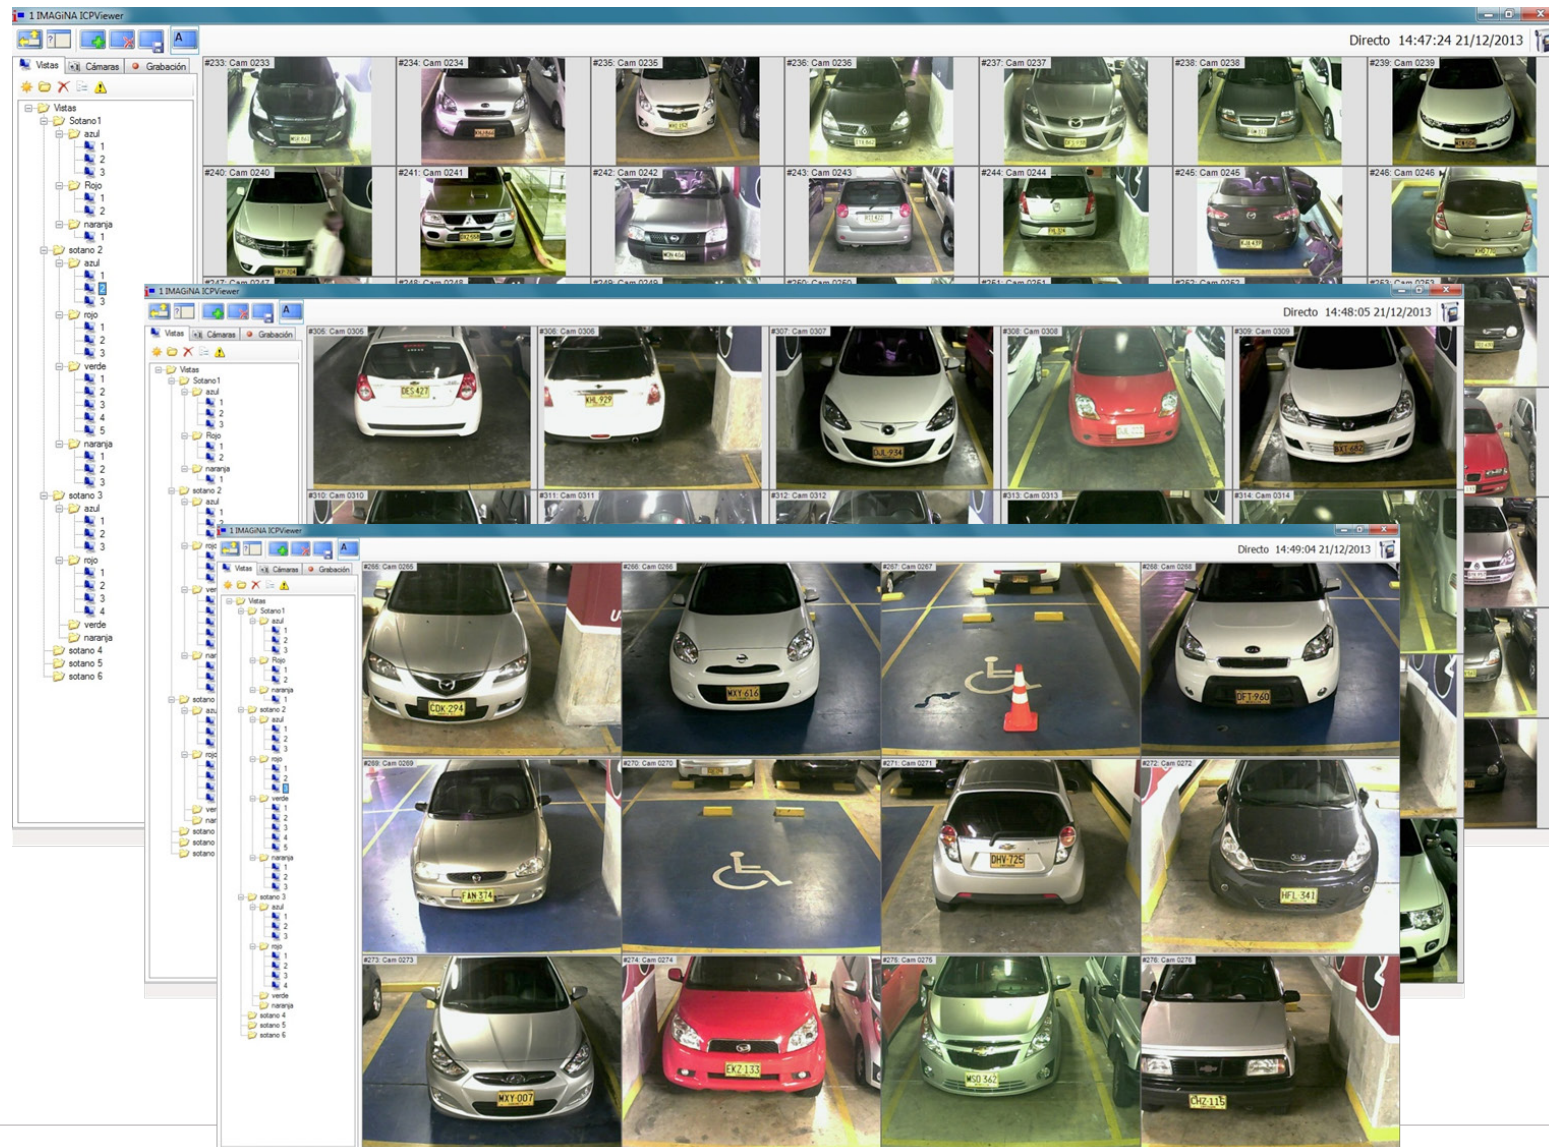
1 IMAGiNA ICPViewer

A

Directo 14:47:24 21/12/2013

Vistas | Cámaras | Grabación

Vistas
Sotano1
azul
1
2
3
Rojo
1
2
naranja
1
sotano 2
azul
1
2
3
rojo
1
2
3
verde
1
2
3
4
5
naranja
1
2
3
sotano 3
azul
1
2
3
rojo
1
2
3
4
verde
naranja
sotano 4
sotano 5
sotano 6

#233: Cam 0233
#234: Cam 0234
#235: Cam 0235
#236: Cam 0236
#237: Cam 0237
#238: Cam 0238
#239: Cam 0239
#240: Cam 0240
#241: Cam 0241
#242: Cam 0242
#243: Cam 0243
#244: Cam 0244
#245: Cam 0245
#246: Cam 0246

1 IMAGiNA ICPViewer

A

Directo 14:48:05 21/12/2013

Vistas | Cámaras | Grabación

Vistas
Sotano1
azul
1
2
3
Rojo
1
2
naranja
1
sotano 2
azul
1

#305: Cam 0305
#306: Cam 0306
#307: Cam 0307
#308: Cam 0308
#309: Cam 0309
#310: Cam 0310
#311: Cam 0311
#312: Cam 0312
#313: Cam 0313
#314: Cam 0314

DES 427
KHL 929
DJL 934

1 IMAGiNA ICPViewer

A

Directo 14:49:04 21/12/2013

Vistas | Cámaras | Grabación

Vistas
Sotano1
azul
1
2
3
Rojo
1
2
naranja
1
sotano 2
azul
1
2
3
rojo
1
2
3
verde
1
2
3
4
5
naranja
1
2
3
sotano 3
azul
1
2
3
rojo
1
2
3
4
verde
naranja
sotano 4
sotano 5
sotano 6

#265: Cam 0265
#266: Cam 0266
#267: Cam 0267
#268: Cam 0268
#269: Cam 0269
#270: Cam 0270
#271: Cam 0271
#272: Cam 0272
#273: Cam 0273
#274: Cam 0274
#275: Cam 0275
#276: Cam 0276

CDK 294
MXY 616
DFT-960
FAN 374
DHV-725
HFL 341
MXY 007
EKZ 133
MSO 362
CHZ-115